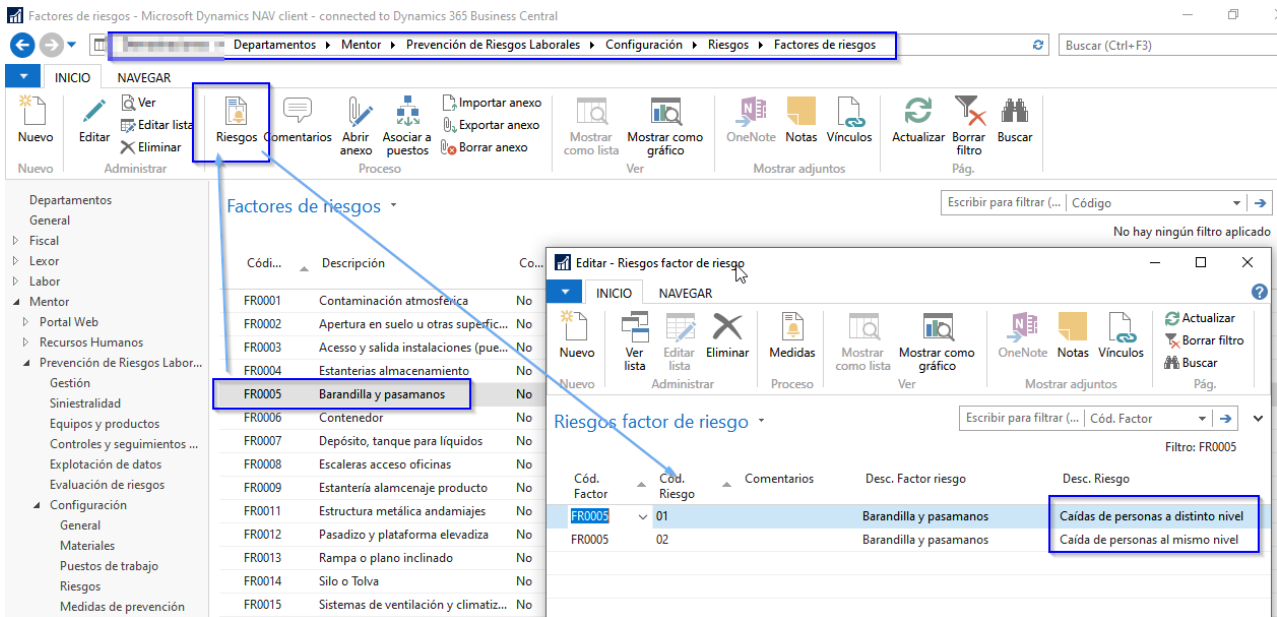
Factores de riesgos - Microsoft Dynamics NAV client - connected to Dynamics 365 Business Central

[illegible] ▸ Departamentos ▸ Mentor ▸ Prevención de Riesgos Laborales ▸ Configuración ▸ Riesgos ▸ Factores de riesgos

Buscar (Ctrl+F3)

INICIO NAVEGAR

Nuevo
Nuevo
Editar
Ver
Editar lista
Eliminar
Administrar
Riesgos
Comentarios
Abrir anexo
Asociar a puestos
Importar anexo
Exportar anexo
Borrar anexo
Proceso
Mostrar como lista
Mostrar como gráfico
Ver
OneNote
Notas
Vínculos
Mostrar adjuntos
Actualizar
Borrar filtro
Buscar
Pág.

Departamentos
General
Fiscal
Lexor
Labor
Mentor
Portal Web
Recursos Humanos
Prevención de Riesgos Labor...
Gestión
Siniestralidad
Equipos y productos
Controles y seguimientos ...
Explotación de datos
Evaluación de riesgos
Configuración
General
Materiales
Puestos de trabajo
Riesgos
Medidas de prevención

Factores de riesgos

Escribir para filtrar (... | Código
No hay ningún filtro aplicado

| Códi... | Descripción | Co... |
|---|---|---|
| FR0001 | Contaminación atmosférica | No |
| FR0002 | Apertura en suelo u otras superfic... | No |
| FR0003 | Acesso y salida instalaciones (pue... | No |
| FR0004 | Estanterías almacenamiento | No |
| FR0005 | Barandilla y pasamanos | No |
| FR0006 | Contenedor | No |
| FR0007 | Depósito, tanque para líquidos | No |
| FR0008 | Escaleras acceso oficinas | No |
| FR0009 | Estantería almacenaje producto | No |
| FR0011 | Estructura metálica andamiajes | No |
| FR0012 | Pasadizo y plataforma elevadiza | No |
| FR0013 | Rampa o plano inclinado | No |
| FR0014 | Silo o Tolva | No |
| FR0015 | Sistemas de ventilación y climatiz... | No |

Editar - Riesgos factor de riesgo

INICIO NAVEGAR

Nuevo
Nuevo
Ver lista
Editar lista
Eliminar
Administrar
Medidas
Proceso
Mostrar como lista
Mostrar como gráfico
Ver
OneNote
Notas
Vínculos
Mostrar adjuntos
Actualizar
Borrar filtro
Buscar
Pág.

Riesgos factor de riesgo

Escribir para filtrar (... | Cód. Factor
Filtro: FR0005

| Cód. Factor | Cód. Riesgo | Comentarios | Desc. Factor riesgo | Desc. Riesgo |
|---|---|---|---|---|
| FR0005 | 01 | | Barandilla y pasamanos | Caídas de personas a distinto nivel |
| FR0005 | 02 | | Barandilla y pasamanos | Caída de personas al mismo nivel |